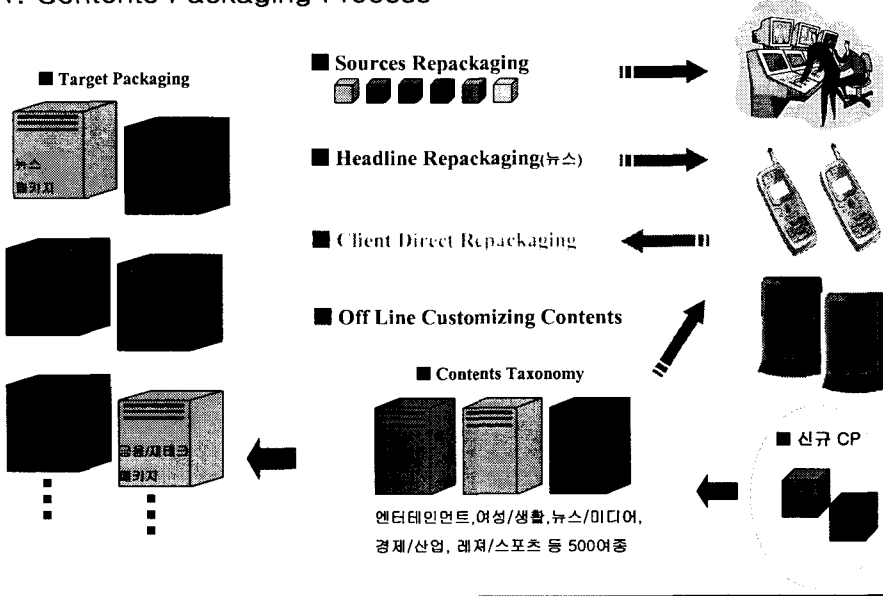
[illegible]. Contents Packaging Process

■ Target Packaging

뉴스 패키지

■ Sources Repackaging

■ Headline Repackaging(뉴스)

■ Client Direct Repackaging

■ Off Line Customizing Contents

■ Contents Taxonomy

금융/재테크 패키지

■ 신규 CP

엔터테인먼트,여성/생활,뉴스/미디어, 경제/산업, 레져/스포츠 등 500여종